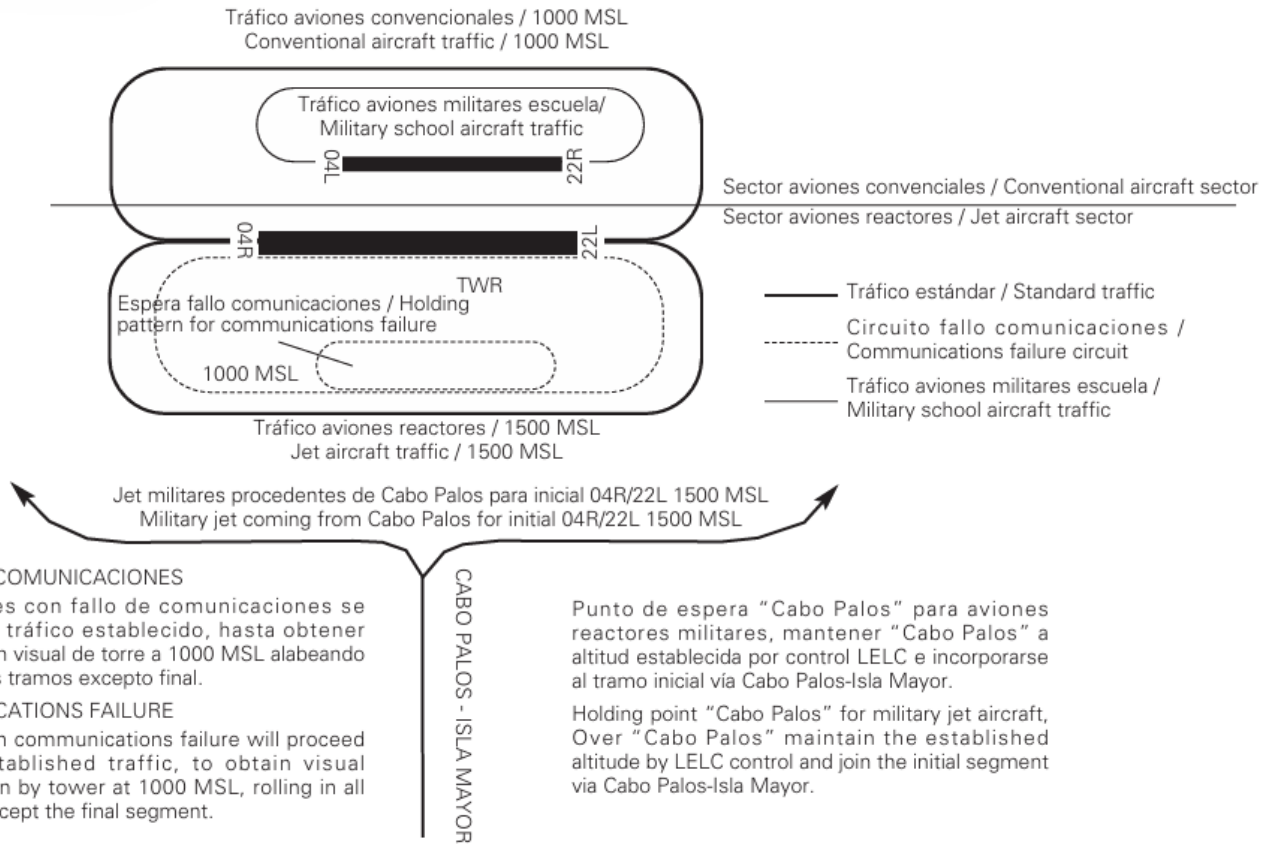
Tráfico aviones convencionales / 1000 MSL
Conventional aircraft traffic / 1000 MSL

Tráfico aviones militares escuela/
Military school aircraft traffic

04L

22R

Sector aviones convenciales / Conventional aircraft sector

Sector aviones reactores / Jet aircraft sector

04R

22L

TWR

Espera fallo comunicaciones / Holding pattern for communications failure

1000 MSL

Tráfico aviones reactores / 1500 MSL
Jet aircraft traffic / 1500 MSL

Tráfico estándar / Standard traffic

Circuito fallo comunicaciones / Communications failure circuit

Tráfico aviones militares escuela / Military school aircraft traffic

Jet militares procedentes de Cabo Palos para inicial 04R/22L 1500 MSL
Military jet coming from Cabo Palos for initial 04R/22L 1500 MSL

COMUNICACIONES

es con fallo de comunicaciones se tráfico establecido, hasta obtener n visual de torre a 1000 MSL alabeando s tramos excepto final.

CATIONS FAILURE

n communications failure will proceed stablished traffic, to obtain visual n by tower at 1000 MSL, rolling in all cept the final segment.

CABO PALOS - ISLA MAYOR

Punto de espera "Cabo Palos" para aviones reactores militares, mantener "Cabo Palos" a altitud establecida por control LELC e incorporarse al tramo inicial vía Cabo Palos-Isla Mayor.

Holding point "Cabo Palos" for military jet aircraft, Over "Cabo Palos" maintain the established altitude by LELC control and join the initial segment via Cabo Palos-Isla Mayor.